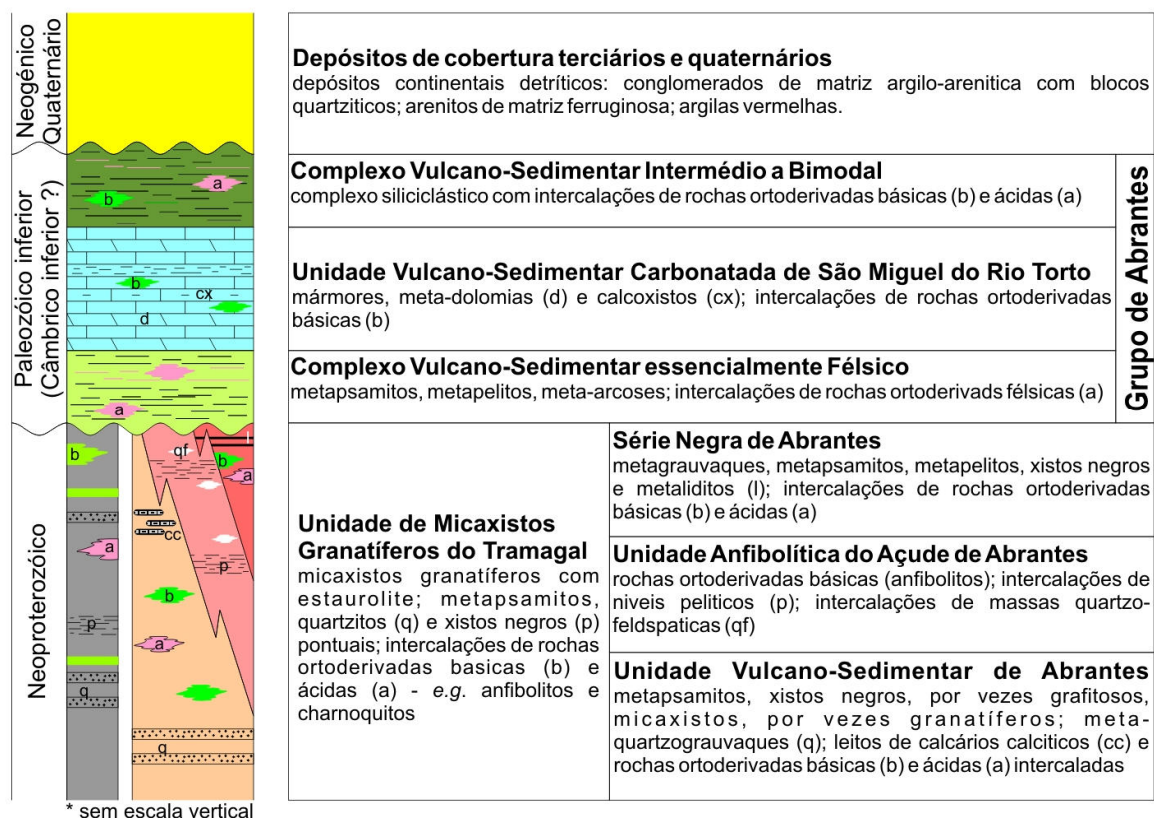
Neogénico Quaternário

Paleozóico inferior (Câmbrico inferior ?)

Neoproterozóico

a
b
b
cx
d
a
qf
l
b
a
b
a
cc
p
b
p
a
q
q

* sem escala vertical

**Depósitos de cobertura terciários e quaternários**
depósitos continentais detríticos: conglomerados de matriz argilo-arenitica com blocos quartziticos; arenitos de matriz ferruginosa; argilas vermelhas.

**Complexo Vulcano-Sedimentar Intermédio a Bimodal**
complexo siliciclástico com intercalações de rochas ortoderivadas básicas (b) e ácidas (a)

**Unidade Vulcano-Sedimentar Carbonatada de São Miguel do Rio Torto**
mármores, meta-dolomias (d) e calcoxistos (cx); intercalações de rochas ortoderivadas básicas (b)

**Complexo Vulcano-Sedimentar essencialmente Félsico**
metapsamitos, metapelitos, meta-arcoses; intercalações de rochas ortoderivads félsicas (a)

Grupo de Abrantes

**Unidade de Micaxistos Granatíferos do Tramagal**
micaxistos granatíferos com estaurolite; metapsamitos, quartzitos (q) e xistos negros (p) pontuais; intercalações de rochas ortoderivadas basicas (b) e ácidas (a) - *e.g.* anfibolitos e charnoquitos

**Série Negra de Abrantes**
metagrauvaques, metapsamitos, metapelitos, xistos negros e metaliditos (l); intercalações de rochas ortoderivadas básicas (b) e ácidas (a)

**Unidade Anfibolítica do Açude de Abrantes**
rochas ortoderivadas básicas (anfibolitos); intercalações de niveis peliticos (p); intercalações de massas quartzo-feldspaticas (qf)

**Unidade Vulcano-Sedimentar de Abrantes**
metapsamitos, xistos negros, por vezes grafitosos, micaxistos, por vezes granatíferos; meta-quartzograuvaques (q); leitos de calcários calciticos (cc) e rochas ortoderivadas básicas (b) e ácidas (a) intercaladas